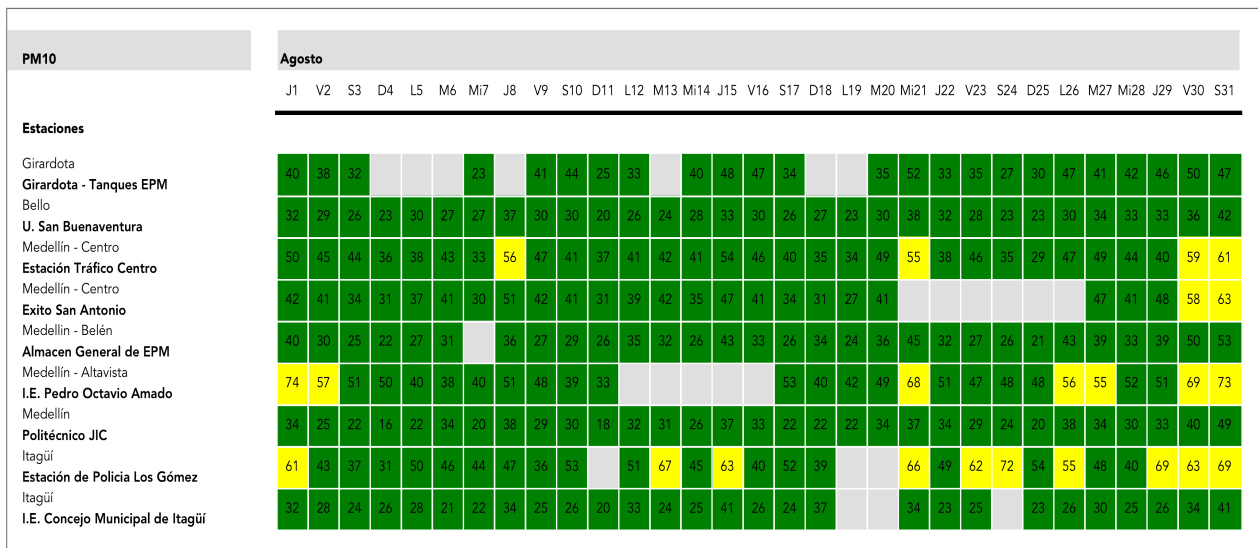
PM10

Agosto

Estaciones

| Estaciones | J1 | V2 | S3 | D4 | L5 | M6 | Mi7 | J8 | V9 | S10 | D11 | L12 | M13 | Mi14 | J15 | V16 | S17 | D18 | L19 | M20 | Mi21 | J22 | V23 | S24 | D25 | L26 | M27 | Mi28 | J29 | V30 | S31 |
|---|---|---|---|---|---|---|---|---|---|---|---|---|---|---|---|---|---|---|---|---|---|---|---|---|---|---|---|---|---|---|---|
| Girardota **Girardota - Tanques EPM** | 40 | 38 | 32 | | | | 23 | | 41 | 44 | 25 | 33 | | 40 | 48 | 47 | 34 | | | 35 | 52 | 33 | 35 | 27 | 30 | 47 | 41 | 42 | 46 | 50 | 47 |
| Bello **U. San Buenaventura** | 32 | 29 | 26 | 23 | 30 | 27 | 27 | 37 | 30 | 30 | 20 | 26 | 24 | 28 | 33 | 30 | 26 | 27 | 23 | 30 | 38 | 32 | 28 | 23 | 23 | 30 | 34 | 33 | 33 | 36 | 42 |
| Medellín - Centro **Estación Tráfico Centro** | 50 | 45 | 44 | 36 | 38 | 43 | 33 | 56 | 47 | 41 | 37 | 41 | 42 | 41 | 54 | 46 | 40 | 35 | 34 | 49 | 55 | 38 | 46 | 35 | 29 | 47 | 49 | 44 | 40 | 59 | 61 |
| Medellín - Centro **Exito San Antonio** | 42 | 41 | 34 | 31 | 37 | 41 | 30 | 51 | 42 | 41 | 31 | 39 | 42 | 35 | 47 | 41 | 34 | 31 | 27 | 41 | | | | | | | 47 | 41 | 48 | 58 | 63 |
| Medellín - Belén **Almacen General de EPM** | 40 | 30 | 25 | 22 | 27 | 31 | | 36 | 27 | 29 | 26 | 35 | 32 | 26 | 43 | 33 | 26 | 34 | 24 | 36 | 45 | 32 | 27 | 26 | 21 | 43 | 39 | 33 | 39 | 50 | 53 |
| Medellín - Altavista **I.E. Pedro Octavio Amado** | 74 | 57 | 51 | 50 | 40 | 38 | 40 | 51 | 48 | 39 | 33 | | | | | | 53 | 40 | 42 | 49 | 68 | 51 | 47 | 48 | 48 | 56 | 55 | 52 | 51 | 69 | 73 |
| Medellín **Politécnico JIC** | 34 | 25 | 22 | 16 | 22 | 34 | 20 | 38 | 29 | 30 | 18 | 32 | 31 | 26 | 37 | 33 | 22 | 22 | 22 | 34 | 37 | 34 | 29 | 24 | 20 | 38 | 34 | 30 | 33 | 40 | 49 |
| Itagüí **Estación de Policia Los Gómez** | 61 | 43 | 37 | 31 | 50 | 46 | 44 | 47 | 36 | 53 | | 51 | 67 | 45 | 63 | 40 | 52 | 39 | | | 66 | 49 | 62 | 72 | 54 | 55 | 48 | 40 | 69 | 63 | 69 |
| Itagüí **I.E. Concejo Municipal de Itagüí** | 32 | 28 | 24 | 26 | 28 | 21 | 22 | 34 | 25 | 26 | 20 | 33 | 24 | 25 | 41 | 26 | 24 | 37 | | | 34 | 23 | 25 | | 23 | 26 | 30 | 25 | 26 | 34 | 41 |